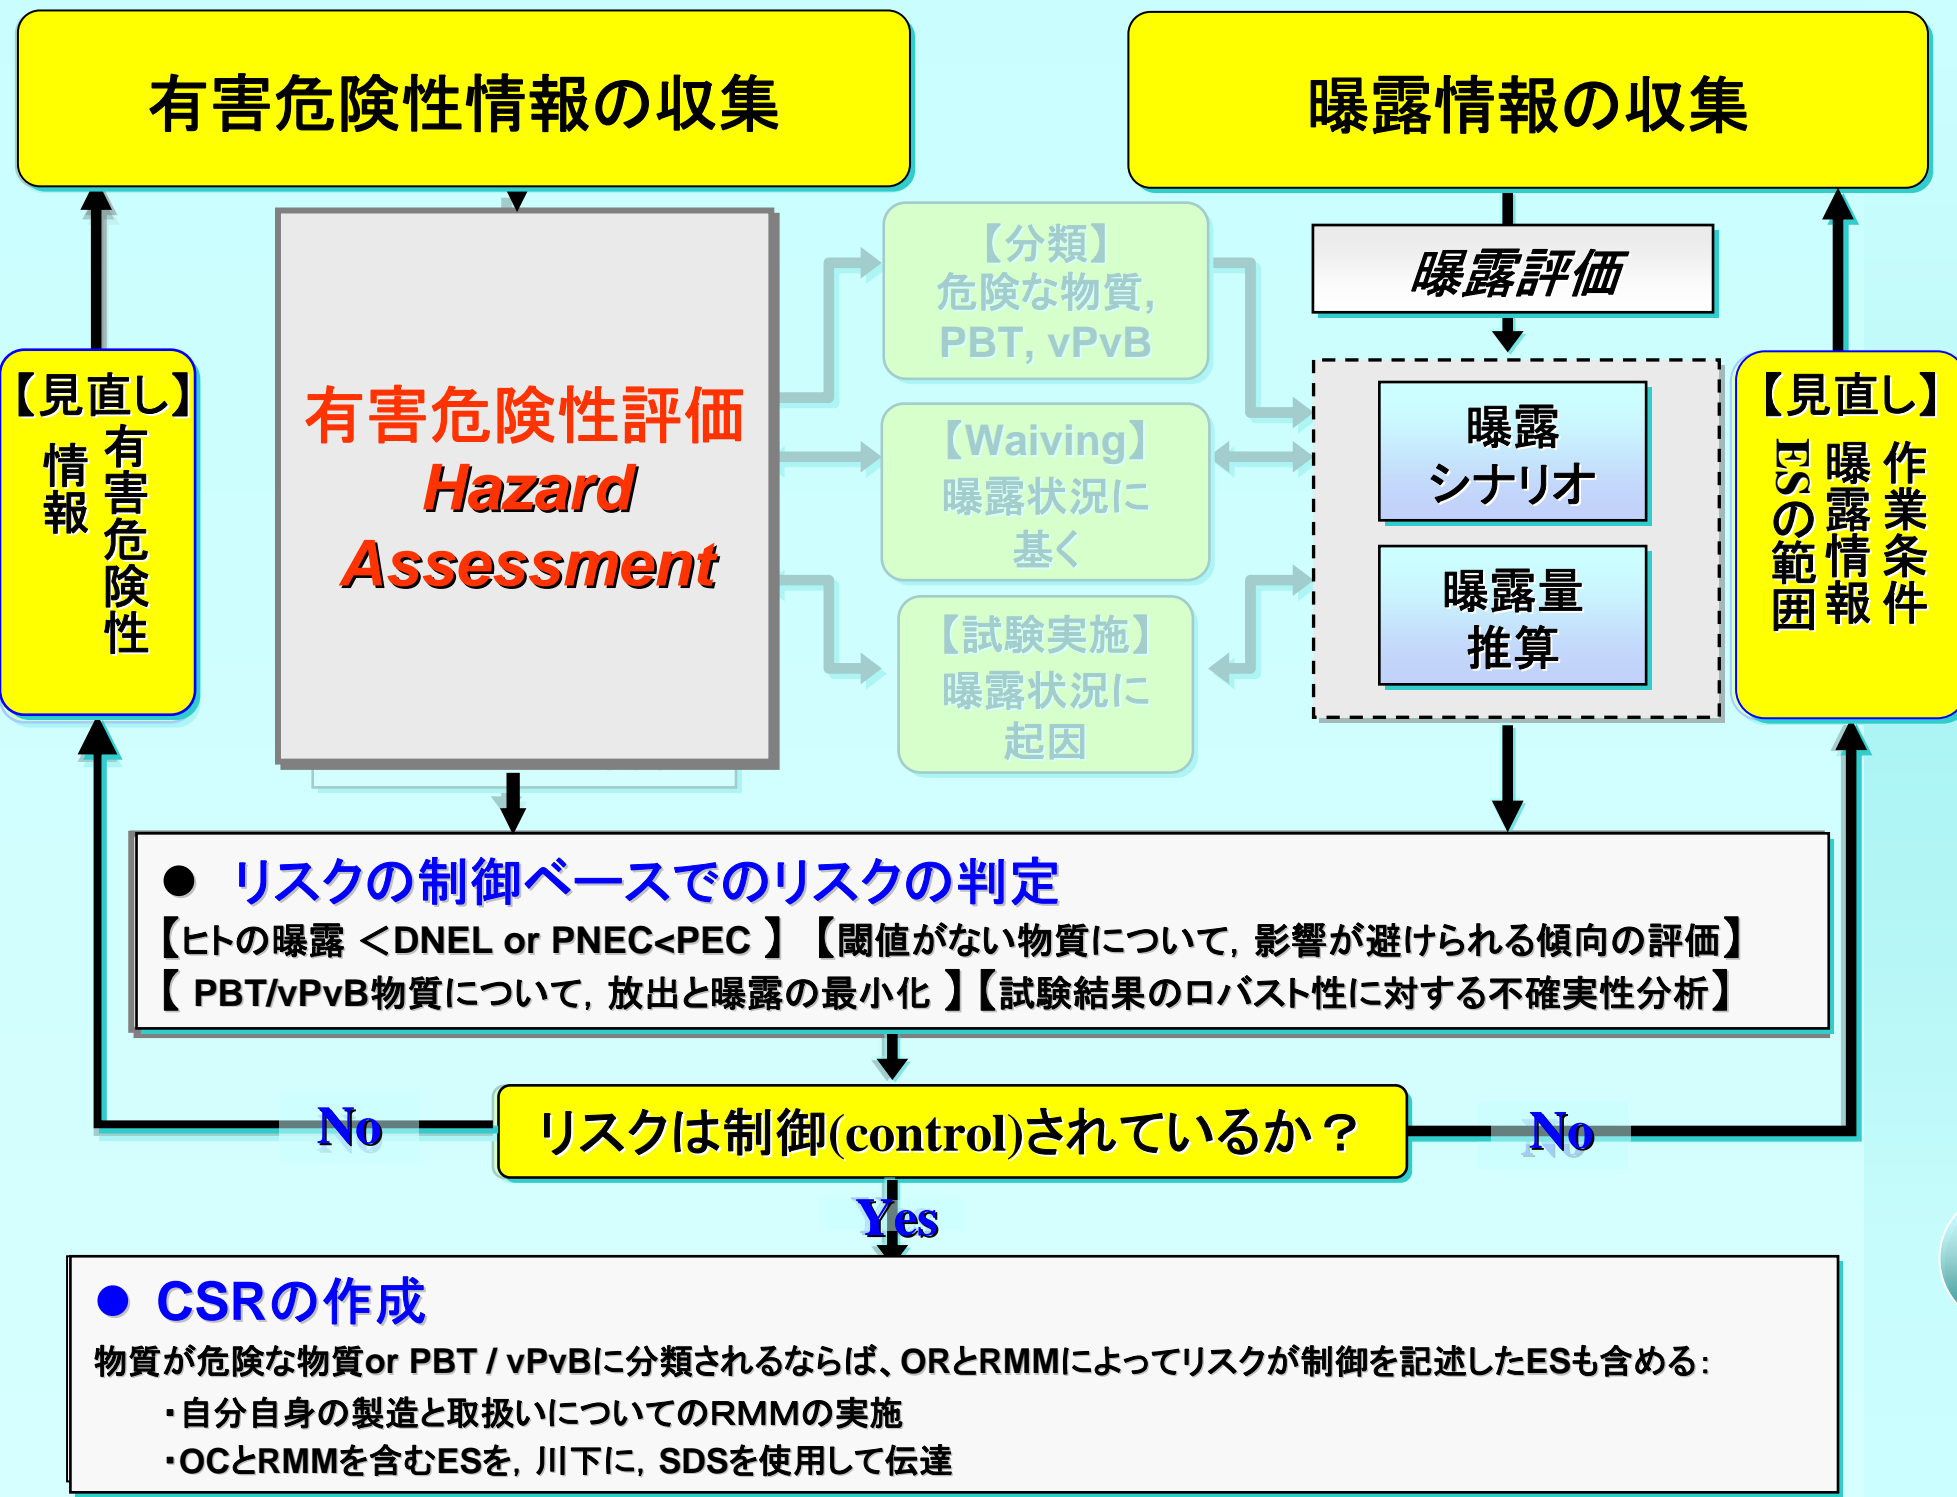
有害危険性情報の収集

曝露情報の収集

【見直し】
有害危険性情報

有害危険性評価
Hazard Assessment

【分類】
危険な物質, PBT, vPvB

【Waiving】
曝露状況に基く

【試験実施】
曝露状況に起因

曝露評価

曝露シナリオ

曝露量推算

【見直し】
作業条件
曝露情報
ESの範囲

● リスクの制御ベースでのリスクの判定
【ヒトの曝露 <DNEL or PNEC<PEC 】【閾値がない物質について, 影響が避けられる傾向の評価】
【 PBT/vPvB物質について, 放出と曝露の最小化 】【試験結果のロバスト性に対する不確実性分析】

No

リスクは制御(control)されているか？

No

Yes

● CSRの作成
物質が危険な物質or PBT / vPvBに分類されるならば、ORとRMMによってリスクが制御を記述したESも含める:
・自分自身の製造と取扱いについてのRMMの実施
・OCとRMMを含むESを, 川下に, SDSを使用して伝達